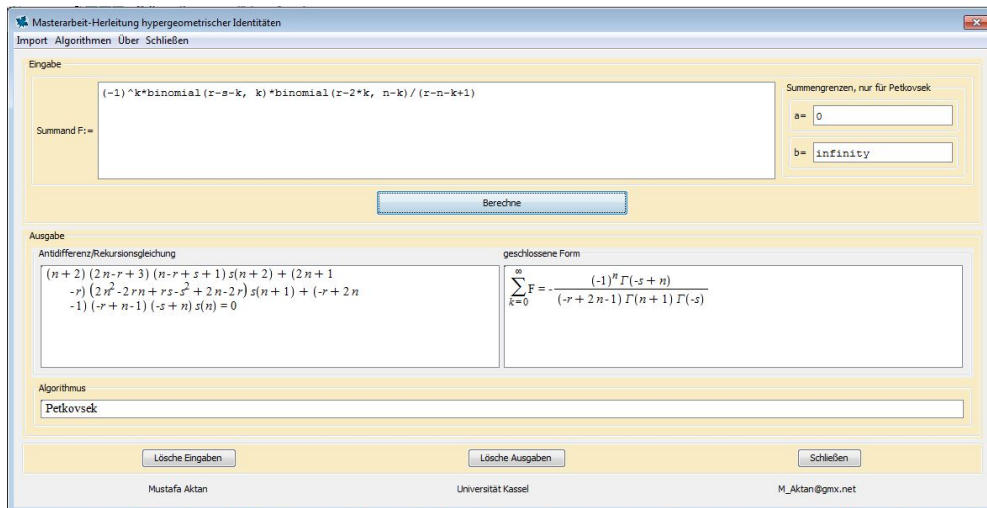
Masterarbeit-Herleitung hypergeometrischer Identitäten

Import Algorithmen Über Schließen

Eingabe

Summand F:= (-1)^k*binomial(r-s-k, k)*binomial(r-2*k, n-k)/(r-n-k+1)

Summengrenzen, nur für Petkovsek

a= 0

b= infinity

Berechne

Ausgabe

Antidifferenz/Rekursionsgleichung

$(n+2)(2n-r+3)(n-r+s+1)s(n+2)+(2n+1-r)(2n^2-2rn+rs-s^2+2n-2r)s(n+1)+(-r+2n-1)(-r+n-1)(-s+n)s(n)=0$

geschlossene Form

$\sum_{k=0}^{\infty} F = -\frac{(-1)^n \Gamma(-s+n)}{(-r+2n-1)\Gamma(n+1)\Gamma(-s)}$

Algorithmus

Petkovsek

Lösche Eingaben

Lösche Ausgaben

Schließen

Mustafa Aktan

Universität Kassel

M_Aktan@gmx.net